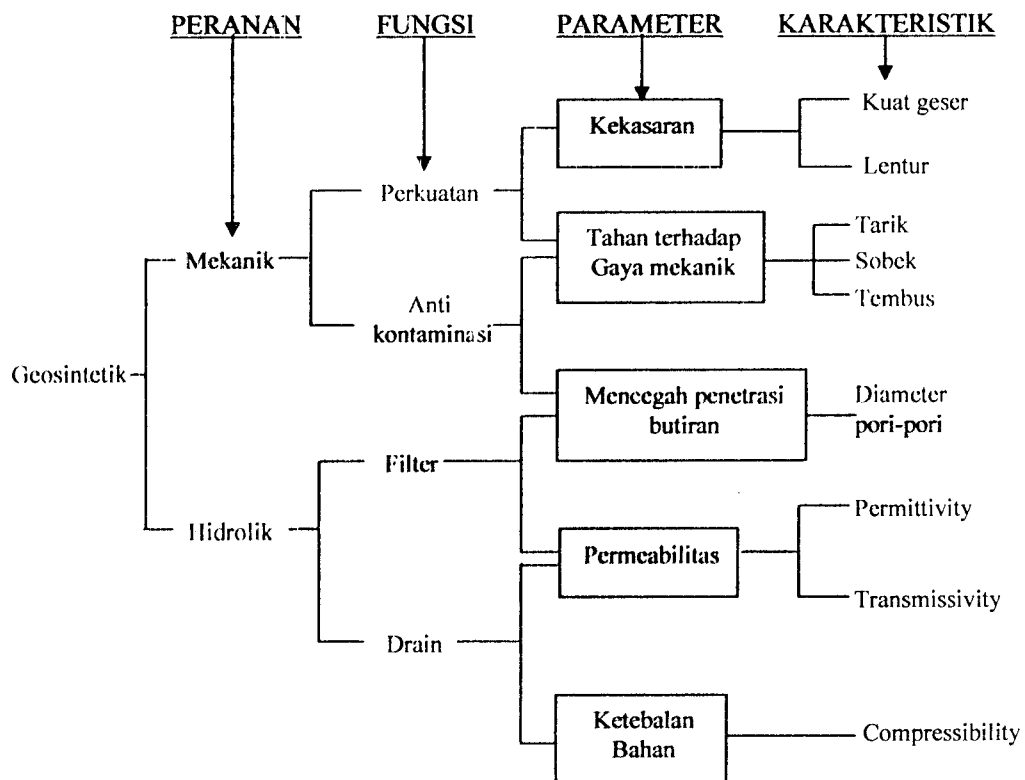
PERANAN FUNGSI PARAMETER KARAKTERISTIK

Geosintetik

Mekanik

Hidrolik

Perkuatan

Anti kontaminasi

Filter

Drain

Kekasaran

Tahan terhadap Gaya mekanik

Mencegah penetrasi butiran

Permeabilitas

Ketebalan Bahan

Kuat geser

Lentur

Tarik

Sobek

Tembus

Diameter pori-pori

Permittivity

Transmissivity

Compressibility